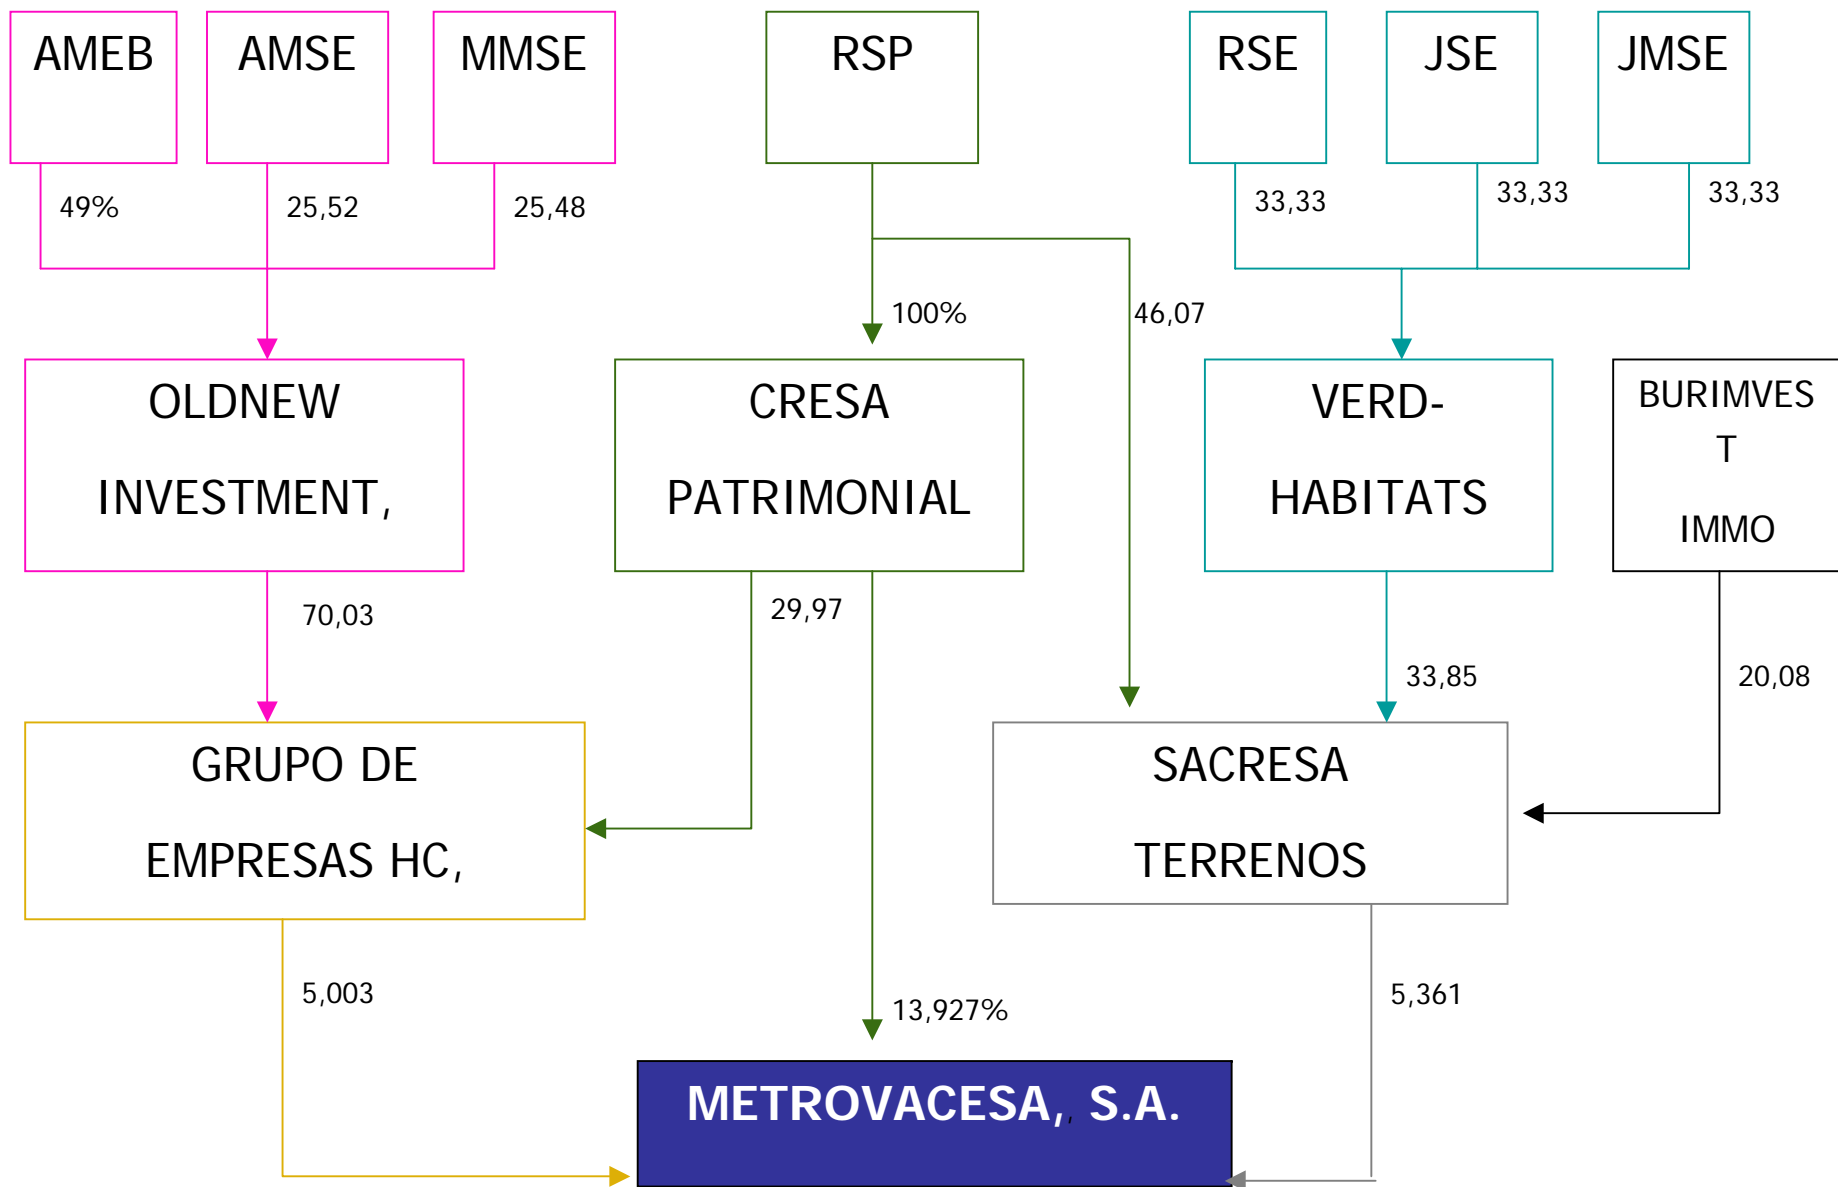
AMEB

AMSE

MMSE

RSP

RSE

JSE

JMSE

49%

25,52

25,48

33,33

33,33

33,33

100%

46,07

OLDNEW INVESTMENT,

CRESA PATRIMONIAL

VERD-HABITATS

BURIMVES T IMMO

70,03

29,97

33,85

20,08

GRUPO DE EMPRESAS HC,

SACRESA TERRENOS

5,003

13,927%

5,361

METROVACESA, S.A.